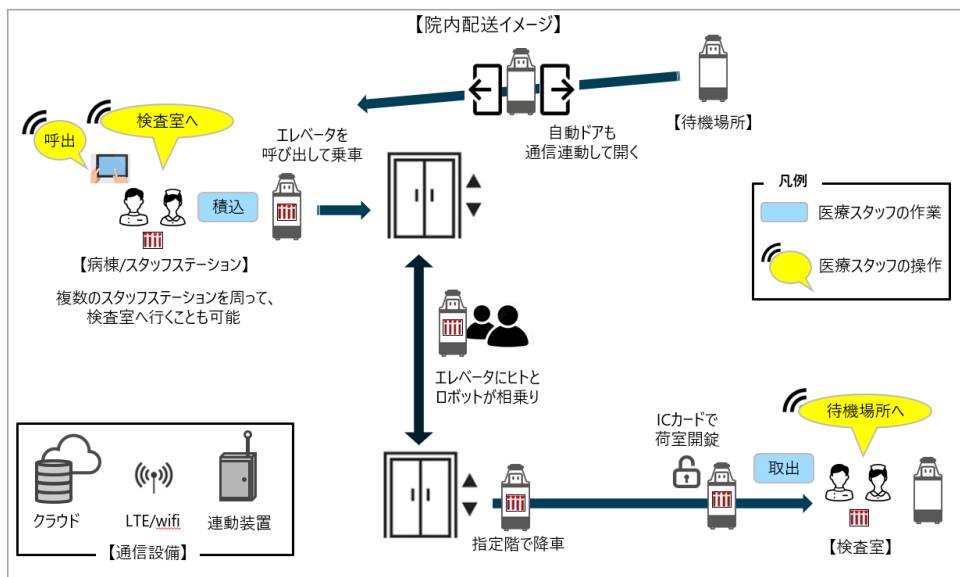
【院内配送イメージ】

【待機場所】

自動ドアも
通信連動して開く

エレベータを
呼び出して乗車

呼出

検査室へ

積込

【病棟/スタッフステーション】

複数のスタッフステーションを周って、
検査室へ行くことも可能

凡例

医療スタッフの作業

医療スタッフの操作

エレベータにヒトと
ロボットが相乗り

ICカードで
荷室開錠

待機場所へ

取出

指定階で降車

【検査室】

クラウド

LTE/wifi

連動装置

【通信設備】